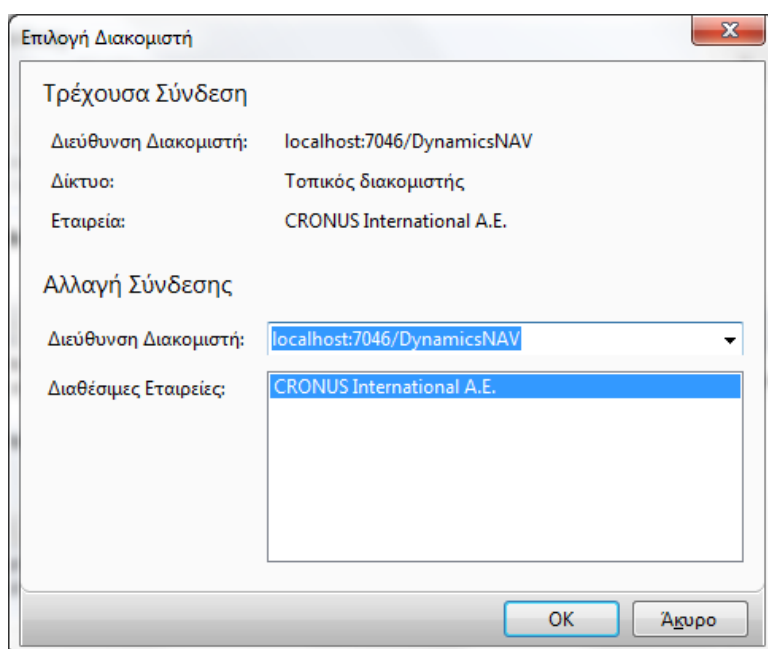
Επιλογή Διακομιστή

Τρέχουσα Σύνδεση

Διεύθυνση Διακομιστή: localhost:7046/DynamicsNAV

Δίκτυο: Τοπικός διακομιστής

Εταιρεία: CRONUS International A.E.

Αλλαγή Σύνδεσης

Διεύθυνση Διακομιστή: localhost:7046/DynamicsNAV

Διαθέσιμες Εταιρείες: CRONUS International A.E.

OK Άκυρο